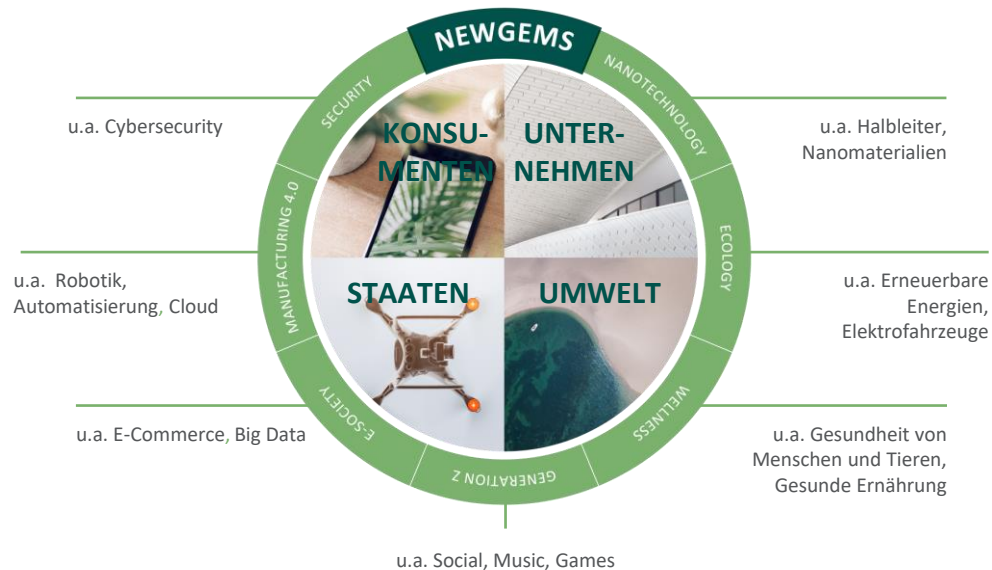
NEWGEMS

SECURITY
NANOTECHNOLOGY
ECOLOGY
WELLNESS
GENERATION Z
E-SOCIETY
MANUFACTURING 4.0

KONSU-MENTEN
UNTER-NEHMEN
STAATEN
UMWELT

u.a. Cybersecurity

u.a. Halbleiter, Nanomaterialien

u.a. Robotik, Automatisierung, Cloud

u.a. Erneuerbare Energien, Elektrofahrzeuge

u.a. E-Commerce, Big Data

u.a. Gesundheit von Menschen und Tieren, Gesunde Ernährung

u.a. Social, Music, Games